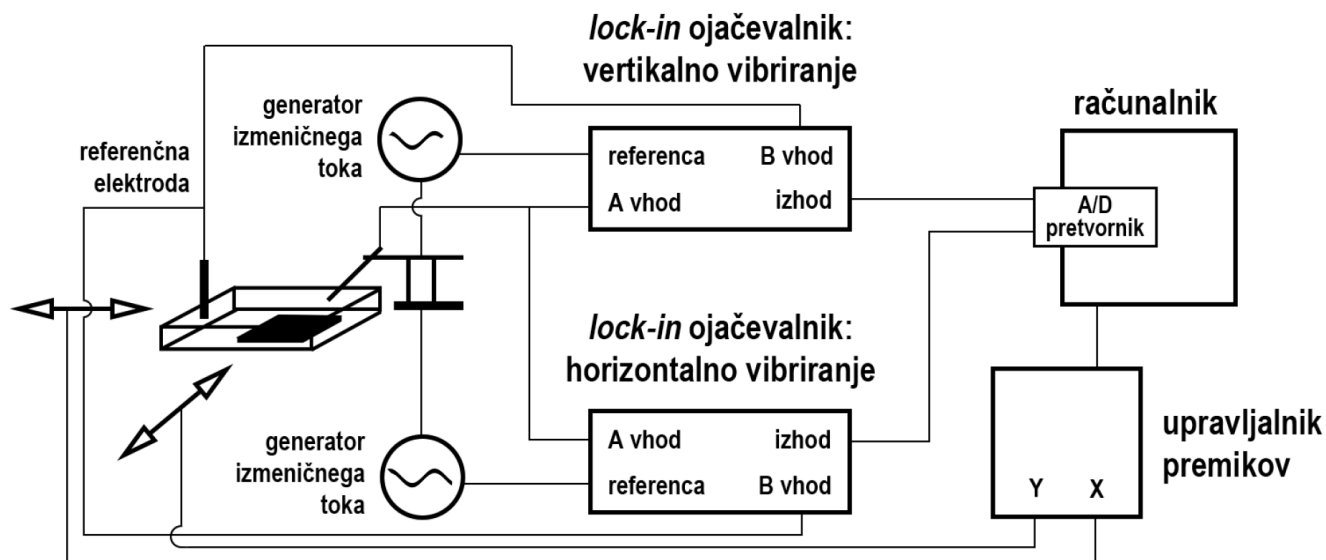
*lock-in* ojačevalnik: vertikalno vibriranje

računalnik

generator izmeničnega toka

referenčna elektroda

referenca B vhod
A vhod izhod

A/D pretvornik

*lock-in* ojačevalnik: horizontalno vibriranje

generator izmeničnega toka

A vhod izhod
referenca B vhod

upravljalnik premikov

Y X